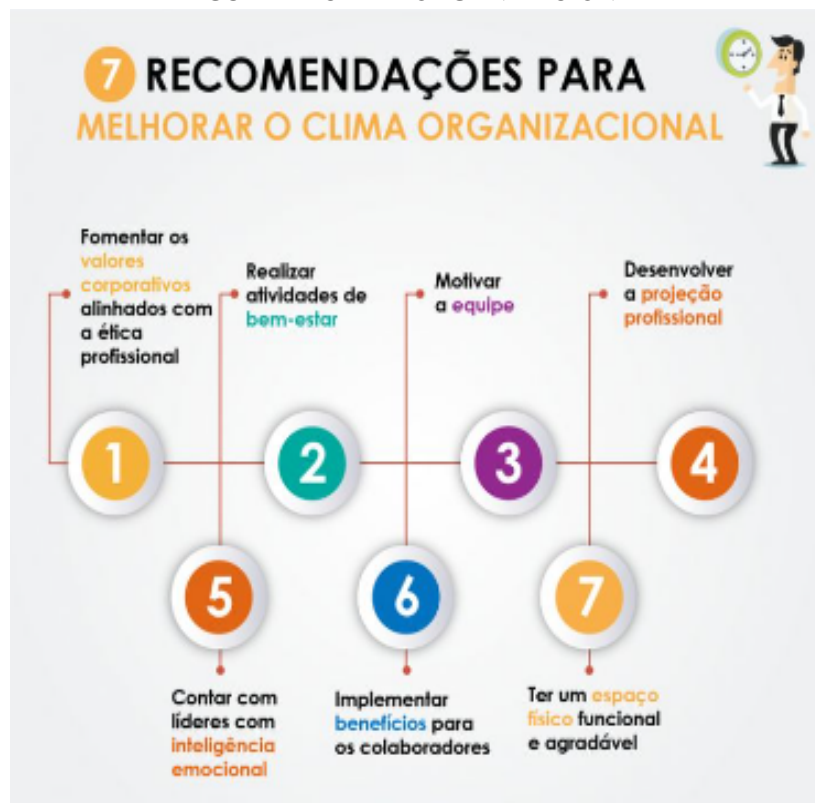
7 RECOMENDAÇÕES PARA
MELHORAR O CLIMA ORGANIZACIONAL

Fomentar os valores corporativos alinhados com a ética profissional

Realizar atividades de bem-estar

Motivar a equipe

Desenvolver a projeção profissional

1

2

3

4

5

6

7

Contar com líderes com inteligência emocional

Implementar benefícios para os colaboradores

Ter um espaço físico funcional e agradável